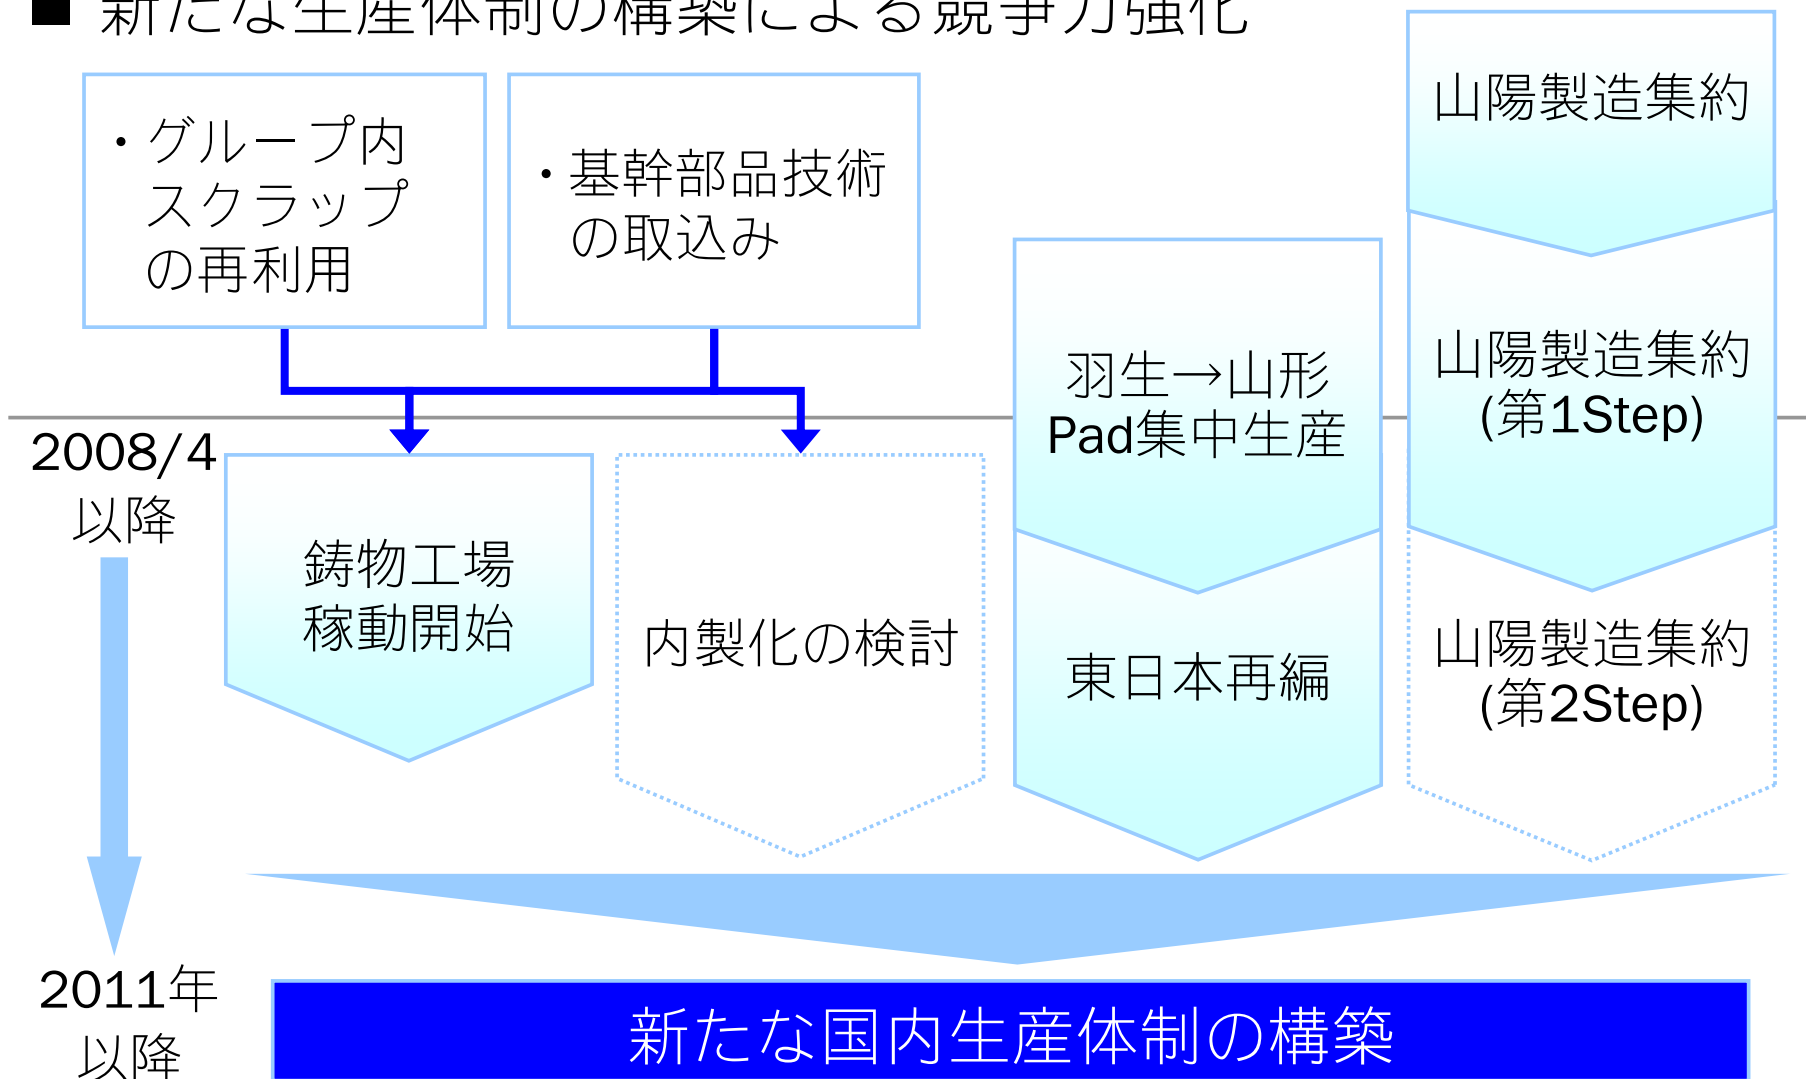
■ 新たな生産体制の構築による競争力強化

・グループ内スクラップの再利用

・基幹部品技術の取込み

山陽製造集約

羽生→山形 Pad集中生産

山陽製造集約 (第1Step)

2008/4 以降

鋳物工場稼動開始

内製化の検討

東日本再編

山陽製造集約 (第2Step)

2011年以降

新たな国内生産体制の構築